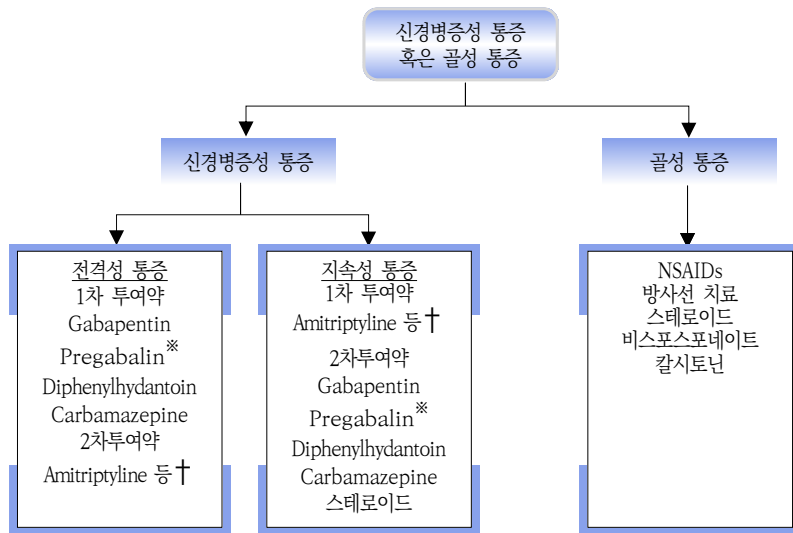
신경병증성 통증
혹은 골성 통증

신경병증성 통증

골성 통증

전격성 통증
1차 투여약
Gabapentin
Pregabalin※
Diphenylhydantoin
Carbamazepine
2차투여약
Amitriptyline 등†

지속성 통증
1차 투여약
Amitriptyline 등†
2차투여약
Gabapentin
Pregabalin※
Diphenylhydantoin
Carbamazepine
스테로이드

NSAIDs
방사선 치료
스테로이드
비스포스포네이트
칼시토닌